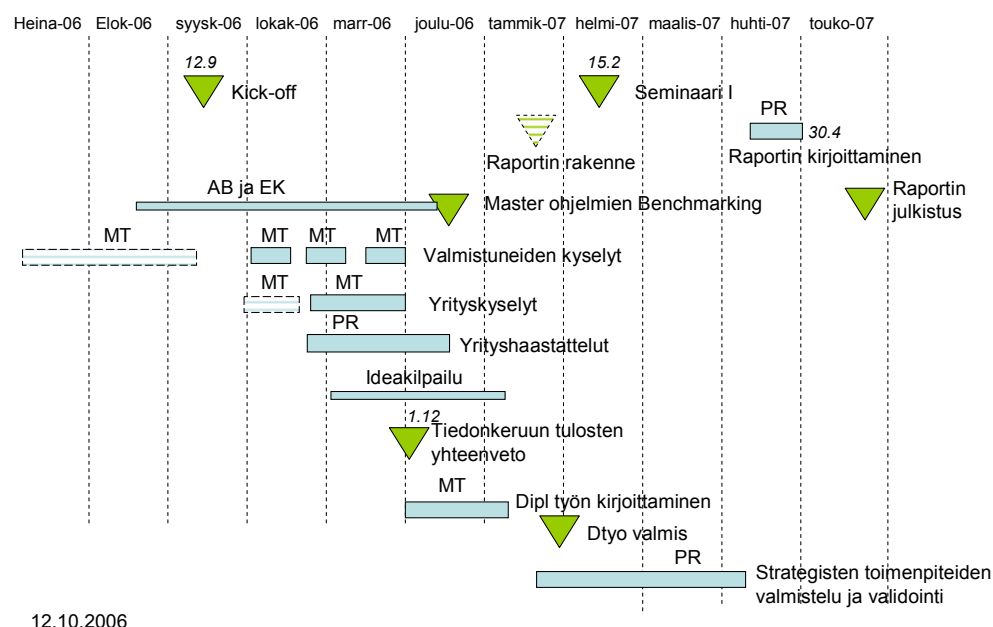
Heina-06 Elok-06 syysk-06 lokak-06 marr-06 joulu-06 tammik-07 helmi-07 maalis-07 huhti-07 touko-07

12.9
Kick-off

15.2
Seminaari I

PR
30.4

Raportin rakenne

Raportin kirjoittaminen

AB ja EK

Master ohjelmien Benchmarking

Raportin julkistus

MT
MT MT MT
Valmistuneiden kyselyt

MT MT
Yrityskyselyt

PR
Yrityshaastattelut

Ideakilpailu

1.12
Tiedonkeruun tulosten yhteenveto

MT
Dipl työn kirjoittaminen

Dtyo valmis

PR
Strategisten toimenpiteiden valmistelu ja validointi

12.10.2006